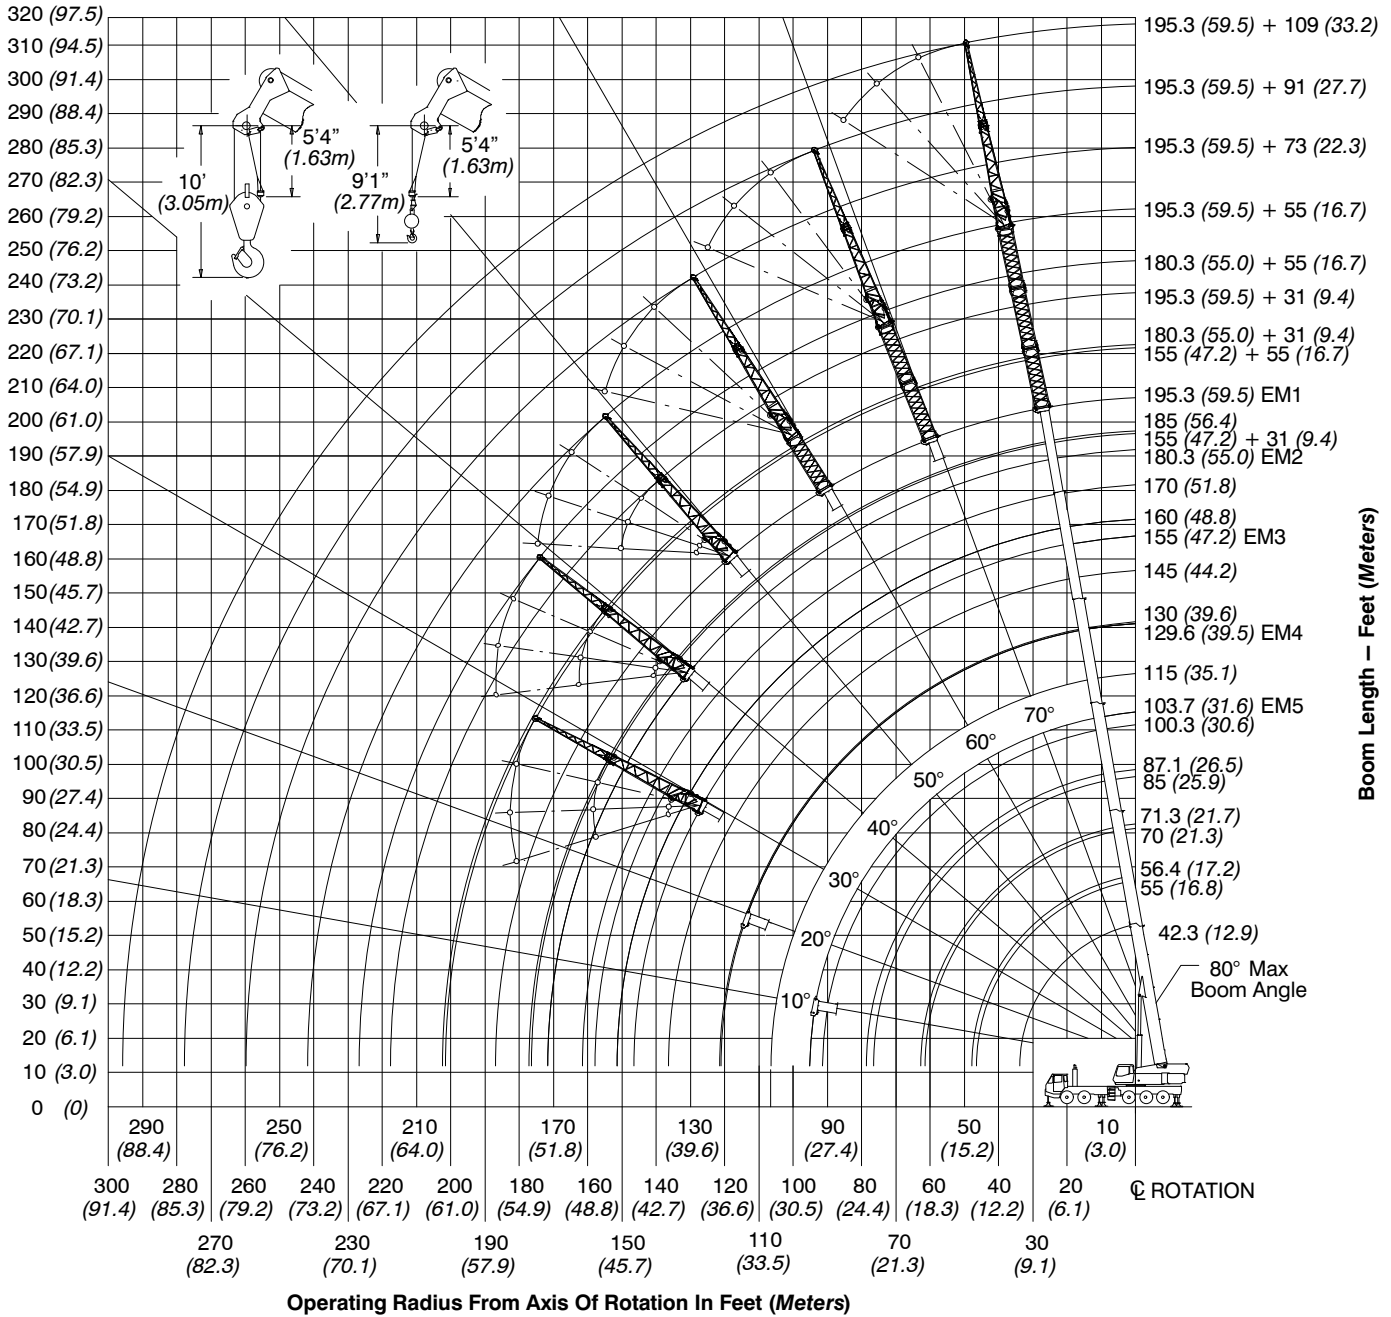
320 (97.5)
310 (94.5)
300 (91.4)
290 (88.4)
280 (85.3)
270 (82.3)
260 (79.2)
250 (76.2)
240 (73.2)
230 (70.1)
220 (67.1)
210 (64.0)
200 (61.0)
190 (57.9)
180 (54.9)
170 (51.8)
160 (48.8)
150 (45.7)
140 (42.7)
130 (39.6)
120 (36.6)
110 (33.5)
100 (30.5)
90 (27.4)
80 (24.4)
70 (21.3)
60 (18.3)
50 (15.2)
40 (12.2)
30 (9.1)
20 (6.1)
10 (3.0)
0 (0)

10' (3.05m)
5'4" (1.63m)
9'1" (2.77m)
5'4" (1.63m)

195.3 (59.5) + 109 (33.2)
195.3 (59.5) + 91 (27.7)
195.3 (59.5) + 73 (22.3)
195.3 (59.5) + 55 (16.7)
180.3 (55.0) + 55 (16.7)
195.3 (59.5) + 31 (9.4)
180.3 (55.0) + 31 (9.4)
155 (47.2) + 55 (16.7)
195.3 (59.5) EM1
185 (56.4)
155 (47.2) + 31 (9.4)
180.3 (55.0) EM2
170 (51.8)
160 (48.8)
155 (47.2) EM3
145 (44.2)
130 (39.6)
129.6 (39.5) EM4
115 (35.1)
103.7 (31.6) EM5
100.3 (30.6)
87.1 (26.5)
85 (25.9)
71.3 (21.7)
70 (21.3)
56.4 (17.2)
55 (16.8)
42.3 (12.9)
80° Max Boom Angle

70°
60°
50°
40°
30°
20°
10°

Boom Length – Feet (Meters)

290 (88.4)
250 (76.2)
210 (64.0)
170 (51.8)
130 (39.6)
90 (27.4)
50 (15.2)
10 (3.0)

300 (91.4)
280 (85.3)
260 (79.2)
240 (73.2)
220 (67.1)
200 (61.0)
180 (54.9)
160 (48.8)
140 (42.7)
120 (36.6)
100 (30.5)
80 (24.4)
60 (18.3)
40 (12.2)
20 (6.1)
℄ ROTATION

270 (82.3)
230 (70.1)
190 (57.9)
150 (45.7)
110 (33.5)
70 (21.3)
30 (9.1)

Operating Radius From Axis Of Rotation In Feet (Meters)